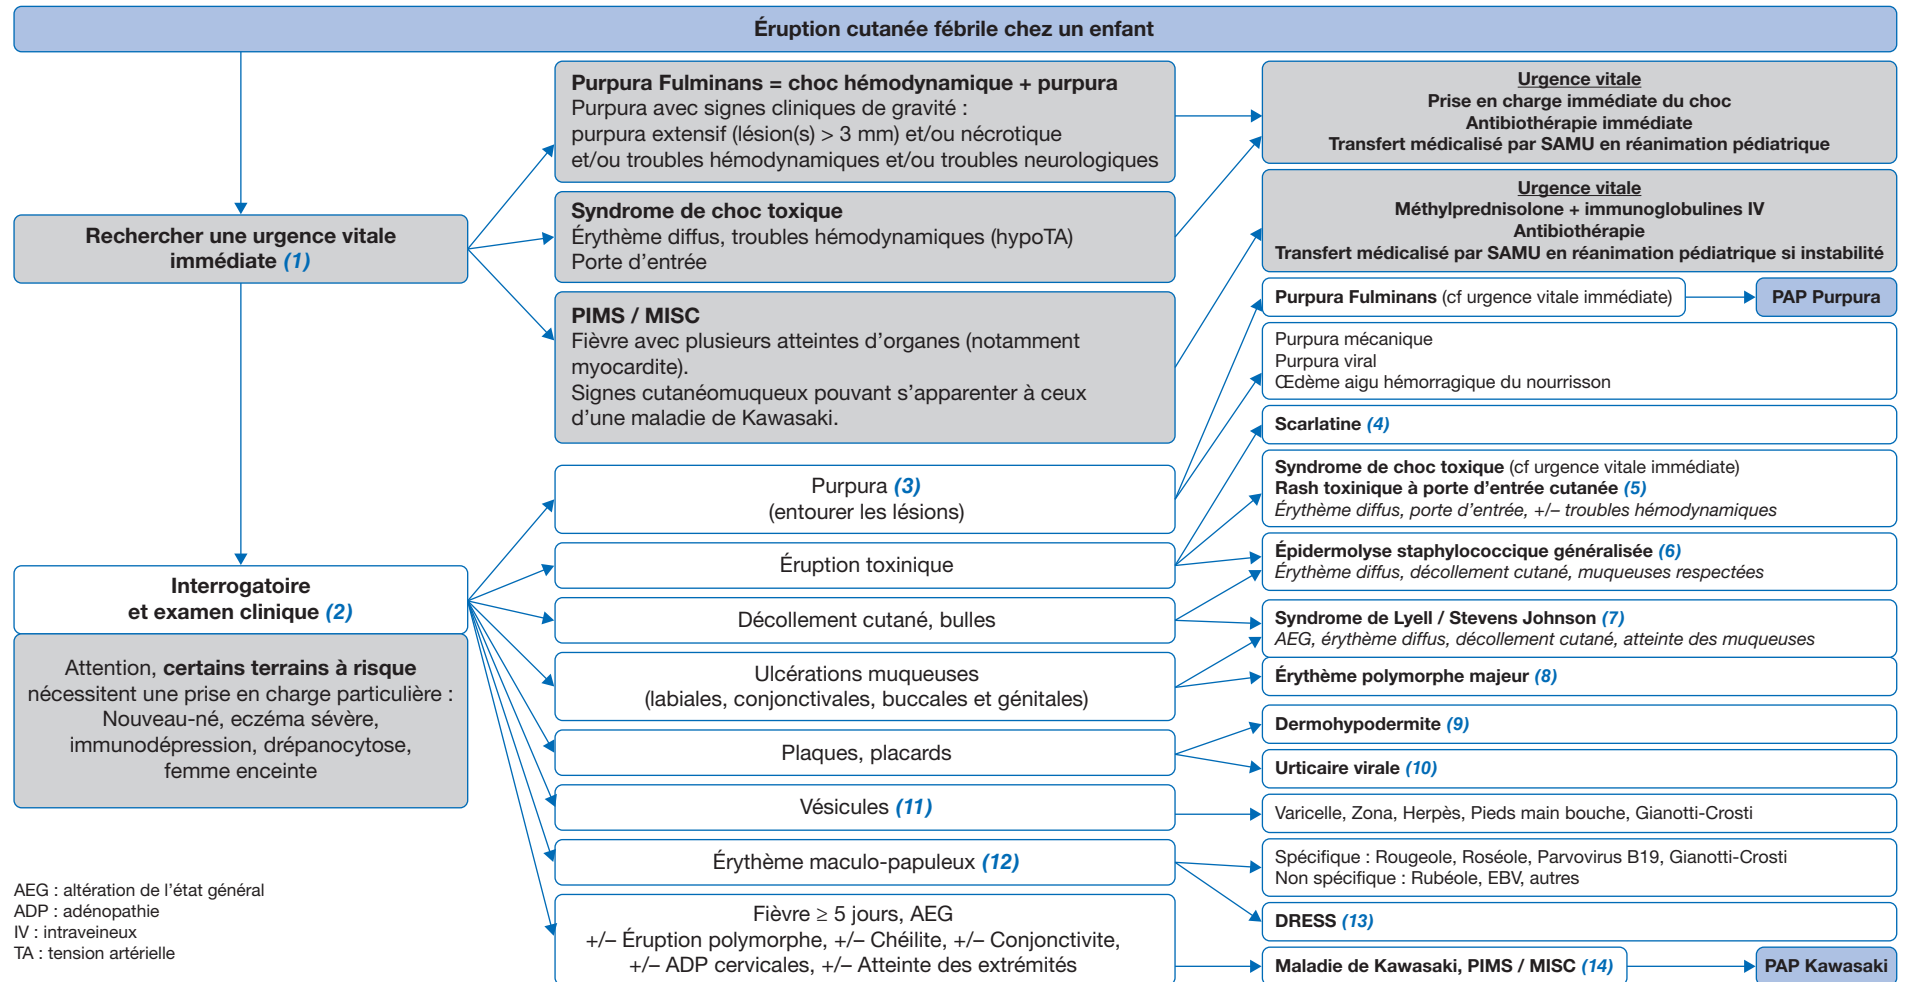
Éruption cutanée fébrile chez un enfant

Rechercher une urgence vitale immédiate (1)

Purpura Fulminans = choc hémodynamique + purpura
Purpura avec signes cliniques de gravité :
purpura extensif (lésion(s) > 3 mm) et/ou nécrotique
et/ou troubles hémodynamiques et/ou troubles neurologiques

Syndrome de choc toxique
Érythème diffus, troubles hémodynamiques (hypoTA)
Porte d'entrée

PIMS / MISC
Fièvre avec plusieurs atteintes d'organes (notamment myocardite).
Signes cutanéomuqueux pouvant s'apparenter à ceux d'une maladie de Kawasaki.

Urgence vitale
Prise en charge immédiate du choc
Antibiothérapie immédiate
Transfert médicalisé par SAMU en réanimation pédiatrique

Urgence vitale
Méthylprednisolone + immunoglobulines IV
Antibiothérapie
Transfert médicalisé par SAMU en réanimation pédiatrique si instabilité

Interrogatoire et examen clinique (2)

Attention, certains terrains à risque nécessitent une prise en charge particulière :
Nouveau-né, eczéma sévère, immunodépression, drépanocytose, femme enceinte

Purpura (3)
(entourer les lésions)

Éruption toxinique

Décollement cutané, bulles

Ulcérations muqueuses
(labiales, conjonctivales, buccales et génitales)

Plaques, placards

Vésicules (11)

Érythème maculo-papuleux (12)

Fièvre ≥ 5 jours, AEG
+/– Éruption polymorphe, +/– Chéilite, +/– Conjonctivite,
+/– ADP cervicales, +/– Atteinte des extrémités

Purpura Fulminans (cf urgence vitale immédiate)

PAP Purpura

Purpura mécanique
Purpura viral
Œdème aigu hémorragique du nourrisson

Scarlatine (4)

Syndrome de choc toxique (cf urgence vitale immédiate)
Rash toxinique à porte d'entrée cutanée (5)
Érythème diffus, porte d'entrée, +/– troubles hémodynamiques

Épidermolyse staphylococcique généralisée (6)
Érythème diffus, décollement cutané, muqueuses respectées

Syndrome de Lyell / Stevens Johnson (7)
AEG, érythème diffus, décollement cutané, atteinte des muqueuses

Érythème polymorphe majeur (8)

Dermohypodermite (9)

Urticaire virale (10)

Varicelle, Zona, Herpès, Pieds main bouche, Gianotti-Crosti

Spécifique : Rougeole, Roséole, Parvovirus B19, Gianotti-Crosti
Non spécifique : Rubéole, EBV, autres

DRESS (13)

Maladie de Kawasaki, PIMS / MISC (14)

PAP Kawasaki

AEG : altération de l'état général
ADP : adénopathie
IV : intraveineux
TA : tension artérielle